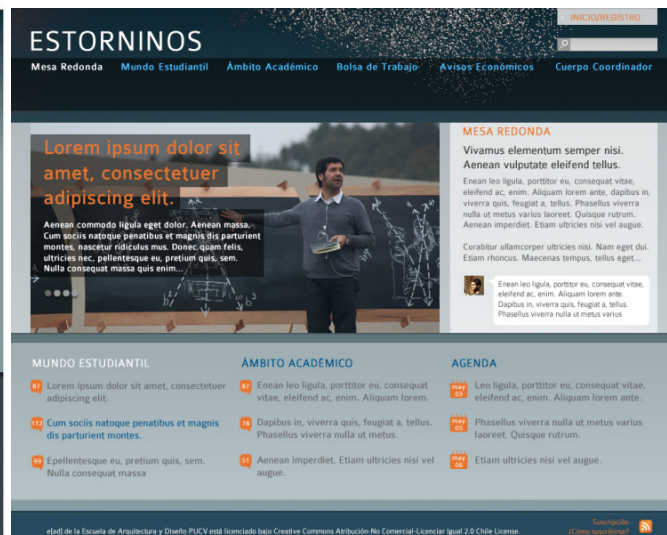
ESTORNINOS

INICIO/REGISTRO

Mesa Redonda   Mundo Estudiantil   Ámbito Académico   Bolsa de Trabajo   Avisos Económicos   Cuerpo Coordinador

Lorem ipsum dolor sit amet, consectetuer adipiscing elit.

Aenean commodo ligula eget dolor. Aenean massa. Cum sociis natoque penatibus et magnis dis parturient montes, nascetur ridiculus mus. Donec quam felis, ultricies nec, pellentesque eu, pretium quis, sem. Nulla consequat massa quis enim...

MESA REDONDA

Vivamus elementum semper nisi. Aenean vulputate eleifend tellus.

Enean leo ligula, porttitor eu, consequat vitae, eleifend ac, enim. Aliquam lorem ante, dapibus in, viverra quis, feugiat a, tellus. Phasellus viverra nulla ut metus varius laoreet. Quisque rutrum. Aenean imperdiet. Etiam ultricies nisi vel augue.

Curabitur ullamcorper ultricies nisi. Nam eget dui. Etiam rhoncus. Maecenas tempus, tellus eget...

Enean leo ligula, porttitor eu, consequat vitae, eleifend ac, enim. Aliquam lorem ante, dapibus in, viverra quis, feugiat a, tellus. Phasellus viverra nulla ut metus varius

MUNDO ESTUDIANTIL

87 Lorem ipsum dolor sit amet, consectetuer adipiscing elit.

112 Cum sociis natoque penatibus et magnis dis parturient montes.

99 Epellentesque eu, pretium quis, sem. Nulla consequat massa

ÁMBITO ACADÉMICO

87 Enean leo ligula, porttitor eu, consequat vitae, eleifend ac, enim. Aliquam lorem.

78 Dapibus in, viverra quis, feugiat a, tellus. Phasellus viverra nulla ut metus.

51 Aenean imperdiet. Etiam ultricies nisi vel augue.

AGENDA

may 03 Leo ligula, porttitor eu, consequat vitae, eleifend ac, enim. Aliquam lorem ante.

may 05 Phasellus viverra nulla ut metus varius laoreet. Quisque rutrum.

may 06 Etiam ultricies nisi vel augue.

e[ad] de la Escuela de Arquitectura y Diseño PUCV está licenciado bajo Creative Commons Atribución-No Comercial-Licenciar Igual 2.0 Chile License.

Suscripción
¿Cómo suscribirse?